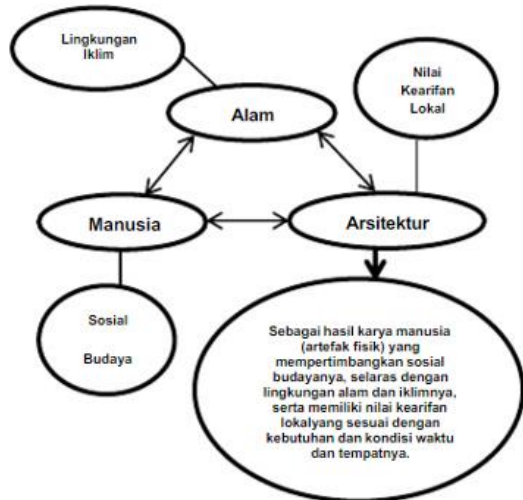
Lingkungan Iklim

Alam

Nilai Kearifan Lokal

Manusia

Arsitektur

Sosial

Budaya

Sebagai hasil karya manusia (artefak fisik) yang mempertimbangkan sosial budayanya, selaras dengan lingkungan alam dan iklimnya, serta memiliki nilai kearifan lokalyang sesuai dengan kebutuhan dan kondisi waktu dan tempatnya.